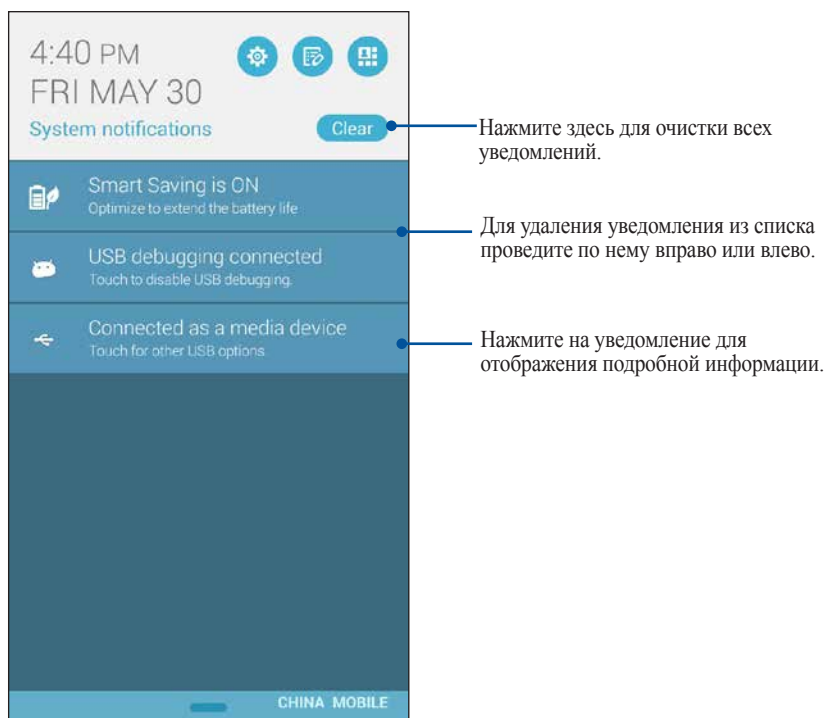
4:40 PM
FRI MAY 30

System notifications

Clear

Нажмите здесь для очистки всех уведомлений.

Smart Saving is ON
Optimize to extend the battery life

Для удаления уведомления из списка проведите по нему вправо или влево.

USB debugging connected
Touch to disable USB debugging.

Connected as a media device
Touch for other USB options.

Нажмите на уведомление для отображения подробной информации.

CHINA MOBILE